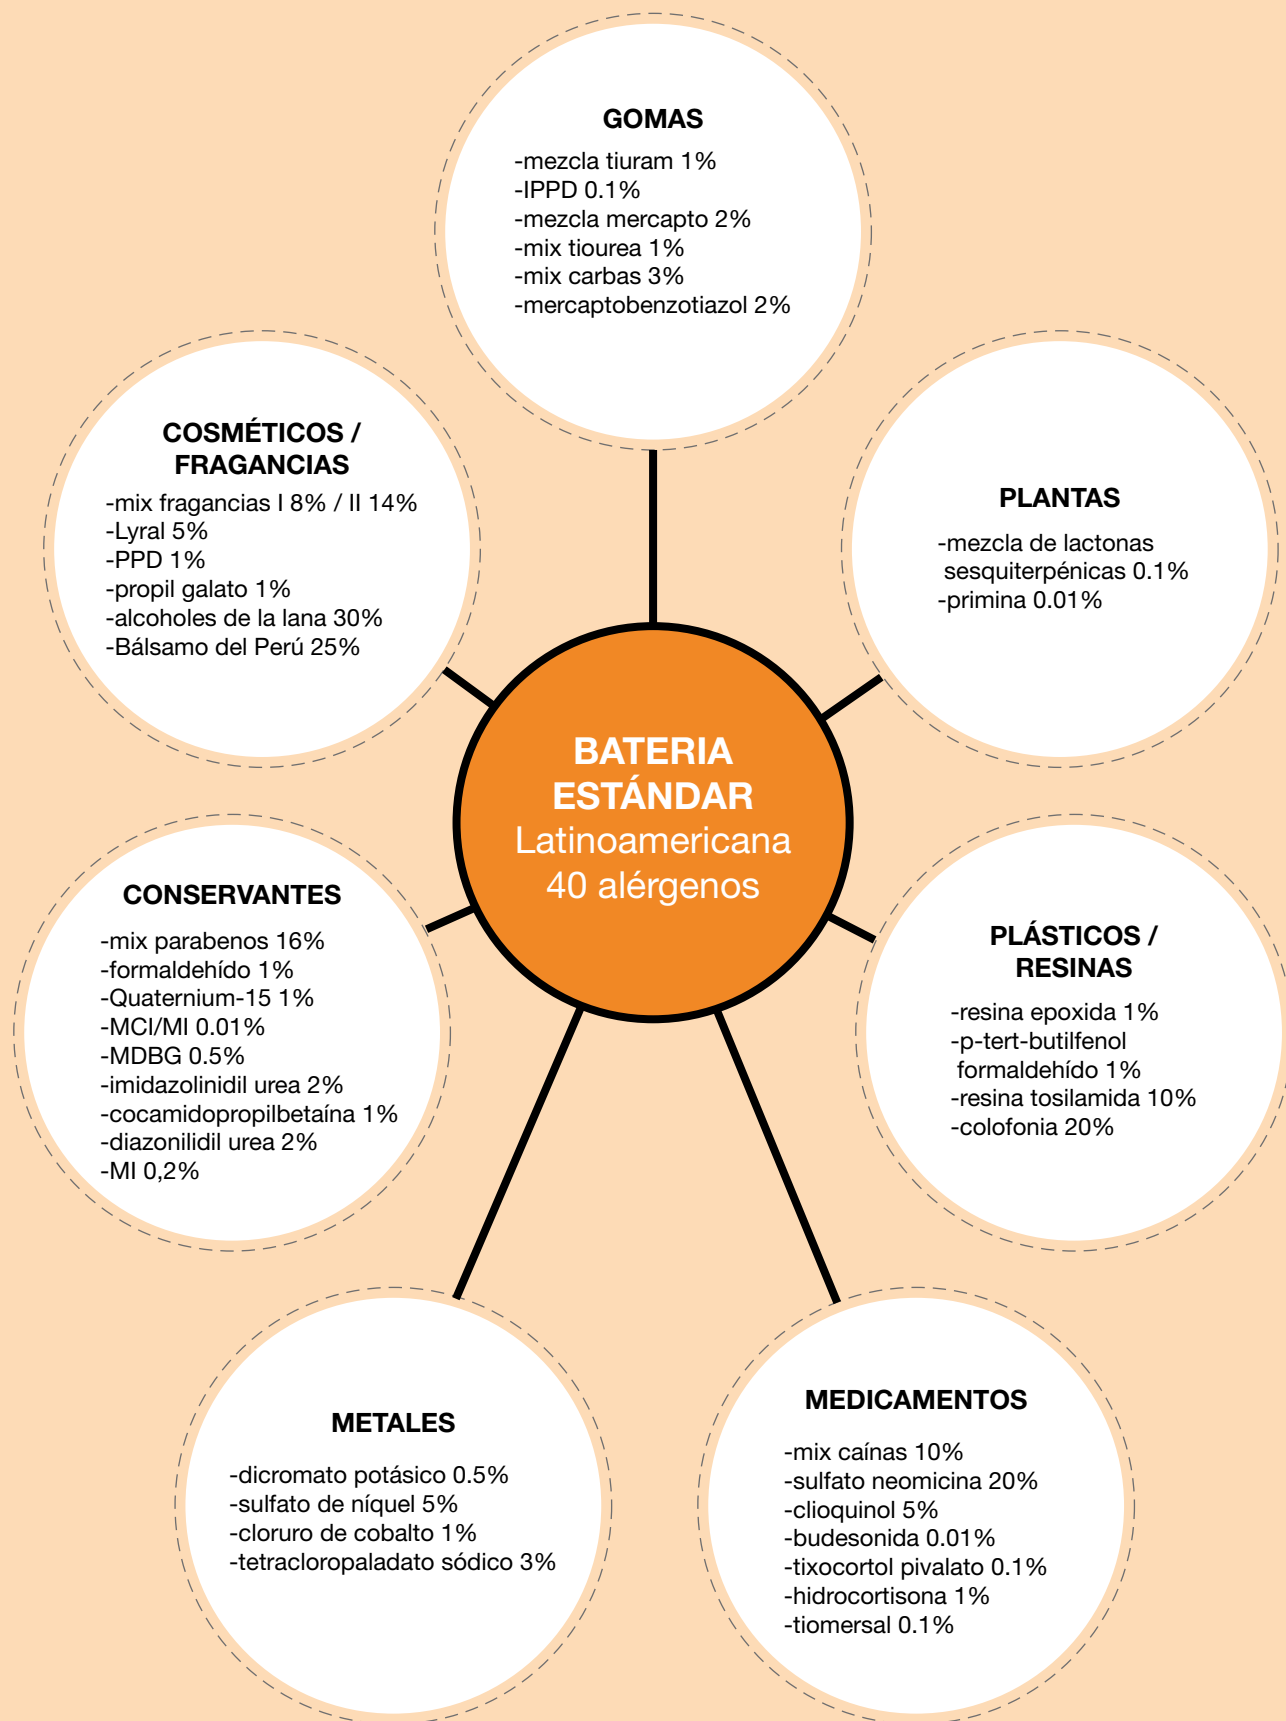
GOMAS
-mezcla tiuram 1%
-IPPD 0.1%
-mezcla mercapto 2%
-mix tiourea 1%
-mix carbas 3%
-mercaptobenzotiazol 2%

COSMÉTICOS / FRAGANCIAS
-mix fragancias I 8% / II 14%
-Lyral 5%
-PPD 1%
-propil galato 1%
-alcoholes de la lana 30%
-Bálsamo del Perú 25%

PLANTAS
-mezcla de lactonas sesquiterpénicas 0.1%
-primina 0.01%

BATERIA ESTÁNDAR
Latinoamericana
40 alérgenos

CONSERVANTES
-mix parabenos 16%
-formaldehído 1%
-Quaternium-15 1%
-MCI/MI 0.01%
-MDBG 0.5%
-imidazolinidil urea 2%
-cocamidopropilbetaína 1%
-diazonilidil urea 2%
-MI 0,2%

PLÁSTICOS / RESINAS
-resina epoxida 1%
-p-tert-butilfenol formaldehído 1%
-resina tosilamida 10%
-colofonia 20%

METALES
-dicromato potásico 0.5%
-sulfato de níquel 5%
-cloruro de cobalto 1%
-tetracloropaladato sódico 3%

MEDICAMENTOS
-mix caínas 10%
-sulfato neomicina 20%
-clioquinol 5%
-budesonida 0.01%
-tixocortol pivalato 0.1%
-hidrocortisona 1%
-tiomersal 0.1%